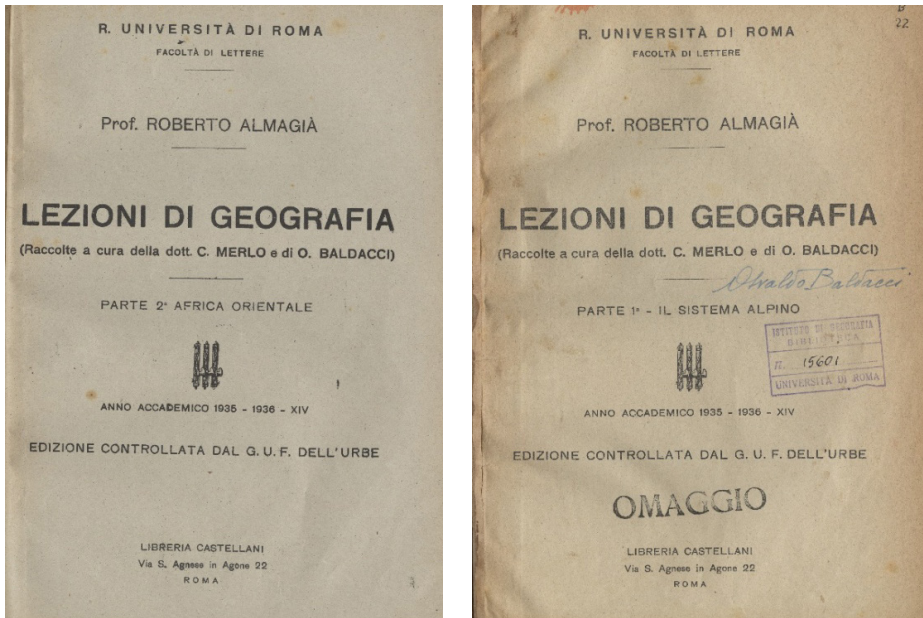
R. UNIVERSITÀ DI ROMA
FACOLTÀ DI LETTERE

Prof. ROBERTO ALMAGIÀ

LEZIONI DI GEOGRAFIA
(Raccolte a cura della dott. C. MERLO e di O. BALDACCI)

PARTE 2ª AFRICA ORIENTALE

ANNO ACCADEMICO 1935 - 1936 - XIV

EDIZIONE CONTROLLATA DAL G. U. F. DELL'URBE

LIBRERIA CASTELLANI
Via S. Agnese in Agone 22
ROMA

B
22

R. UNIVERSITÀ DI ROMA
FACOLTÀ DI LETTERE

Prof. ROBERTO ALMAGIÀ

LEZIONI DI GEOGRAFIA
(Raccolte a cura della dott. C. MERLO e di O. BALDACCI)

Osvaldo Baldacci

PARTE 1ª - IL SISTEMA ALPINO

ISTITUTO DI GEOGRAFIA
BIBLIOTECA
n. 15601
UNIVERSITÀ DI ROMA

ANNO ACCADEMICO 1935 - 1936 - XIV

EDIZIONE CONTROLLATA DAL G. U. F. DELL'URBE

OMAGGIO

LIBRERIA CASTELLANI
Via S. Agnese in Agone 22
ROMA